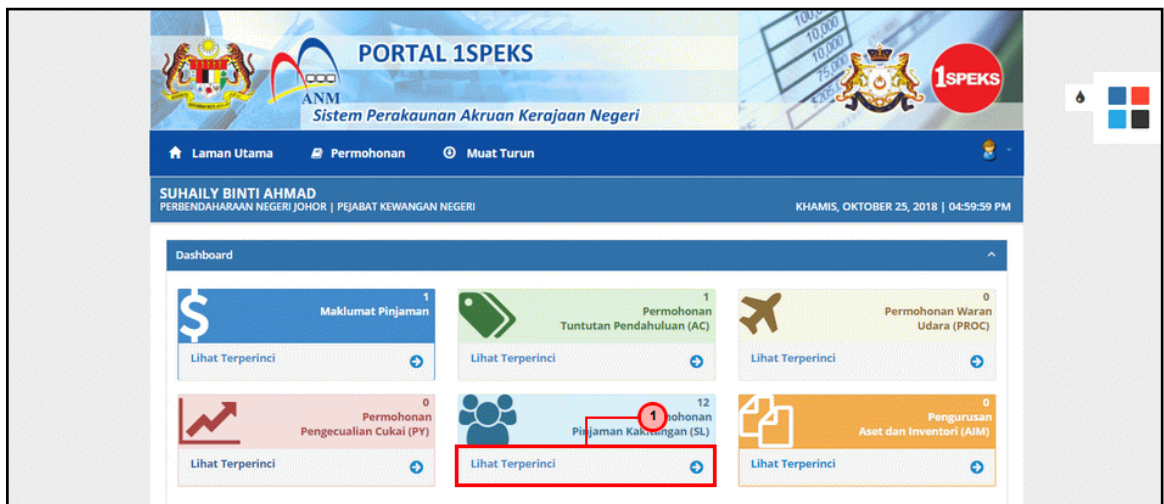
PORTAL 1SPEKS

ANM

Sistem Perakaunan Akruan Kerajaan Negeri

1SPEKS

Laman Utama   Permohonan   Muat Turun

SUHAILY BINTI AHMAD
PERBENDAHARAAN NEGERI JOHOR | PEJABAT KEWANGAN NEGERI

KHAMIS, OKTOBER 25, 2018 | 04:59:59 PM

Dashboard

1
Maklumat Pinjaman
Lihat Terperinci

1
Permohonan
Tuntutan Pendahuluan (AC)
Lihat Terperinci

0
Permohonan Waran
Udara (PROC)
Lihat Terperinci

0
Permohonan
Pengecualian Cukai (PY)
Lihat Terperinci

12
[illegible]mohonan
Pinjaman Kak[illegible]ngan (SL)
1
Lihat Terperinci

0
Pengurusan
Aset dan Inventori (AIM)
Lihat Terperinci